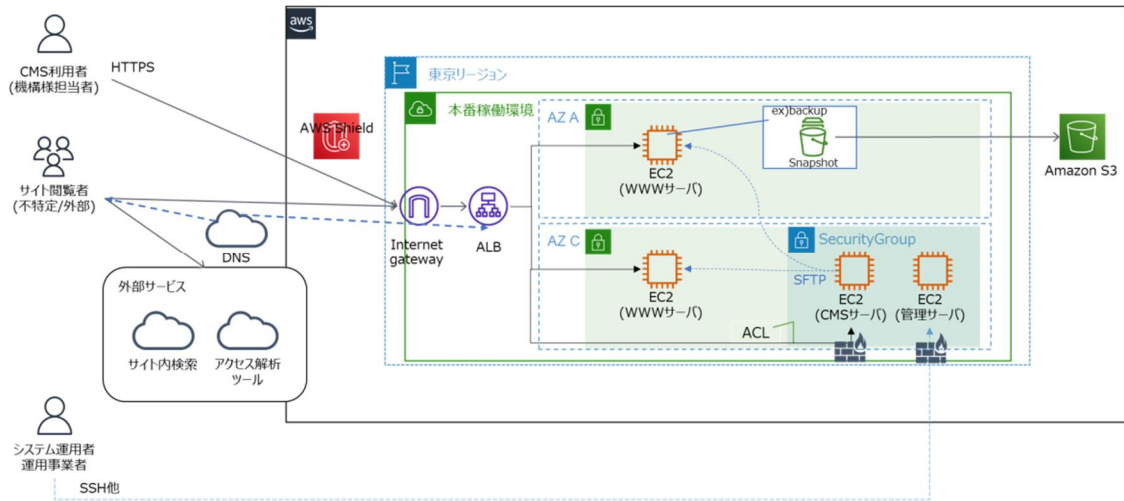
CMS利用者
(機構様担当者)

HTTPS

サイト閲覧者
(不特定/外部)

DNS

外部サービス

サイト内検索

アクセス解析
ツール

システム運用者
運用事業者

SSH他

aws

AWS Shield

東京リージョン

本番稼働環境

AZ A

AZ C

Internet
gateway

ALB

EC2
(WWWサーバ)

ex)backup

Snapshot

Amazon S3

SecurityGroup

SFTP

EC2
(WWWサーバ)

EC2
(CMSサーバ)

EC2
(管理サーバ)

ACL